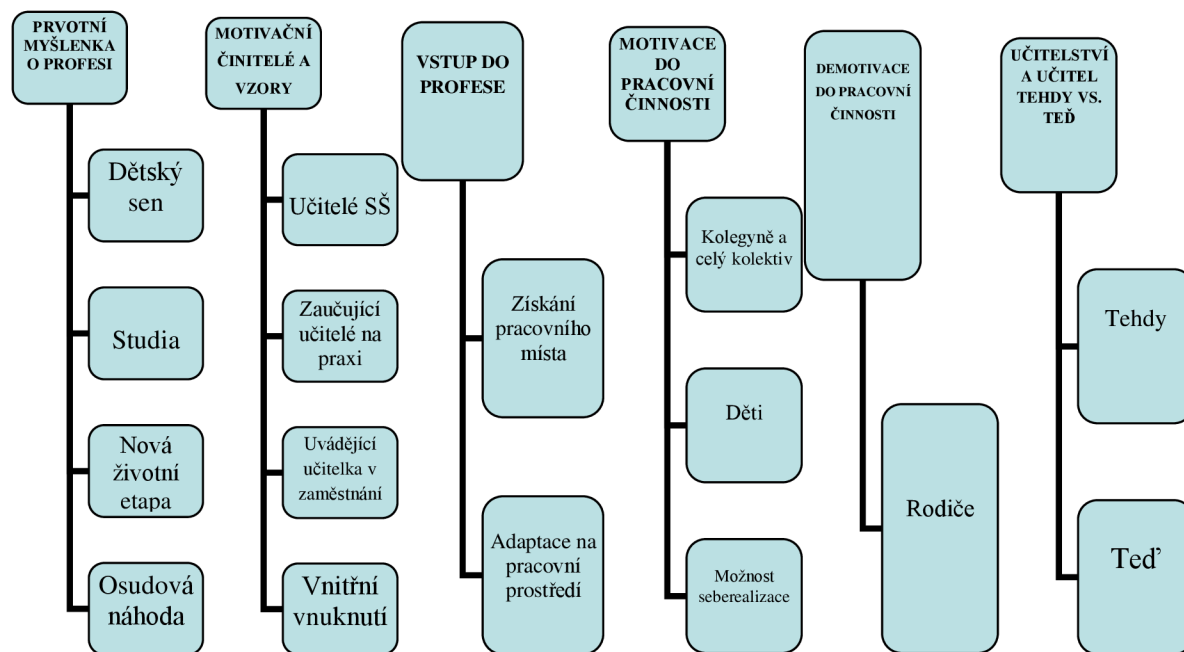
PRVOTNÍ MYŠLENKA O PROFESI

Dětský sen

Studia

Nová životní etapa

Osudová náhoda

MOTIVAČNÍ ČINITELÉ A VZORY

Učitelé SŠ

Zaučující učitelé na praxi

Uvádějící učitelka v zaměstnání

Vnitřní vnuknutí

VSTUP DO PROFESE

Získání pracovního místa

Adaptace na pracovní prostředí

MOTIVACE DO PRACOVNÍ ČINNOSTI

Kolegyně a celý kolektiv

Děti

Možnost seberealizace

DEMOTIVACE DO PRACOVNÍ ČINNOSTI

Rodiče

UČITELSTVÍ A UČITEL TEHDY VS. TEĎ

Tehdy

Teď